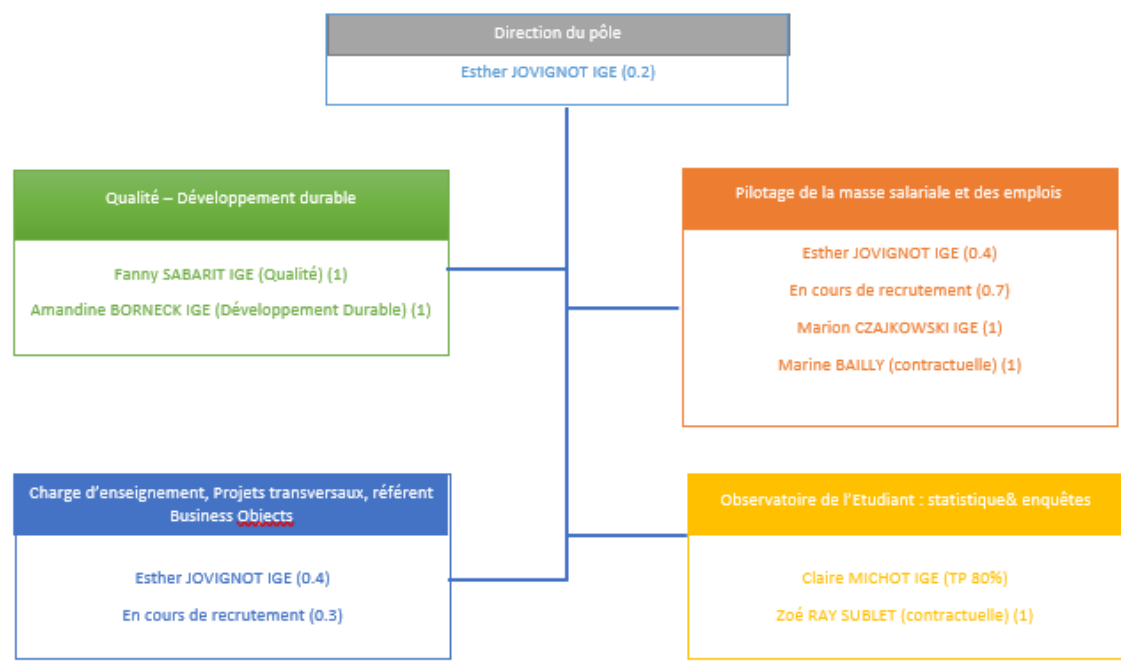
Direction du pôle

Esther JOVIGNOT IGE (0.2)

Qualité – Développement durable

Fanny SABARIT IGE (Qualité) (1)

Amandine BORNECK IGE (Développement Durable) (1)

Pilotage de la masse salariale et des emplois

Esther JOVIGNOT IGE (0.4)

En cours de recrutement (0.7)

Marion CZAJKOWSKI IGE (1)

Marine BAILLY (contractuelle) (1)

Charge d'enseignement, Projets transversaux, référent Business Objects

Esther JOVIGNOT IGE (0.4)

En cours de recrutement (0.3)

Observatoire de l'Etudiant : statistique& enquêtes

Claire MICHOT IGE (TP 80%)

Zoé RAY SUBLET (contractuelle) (1)